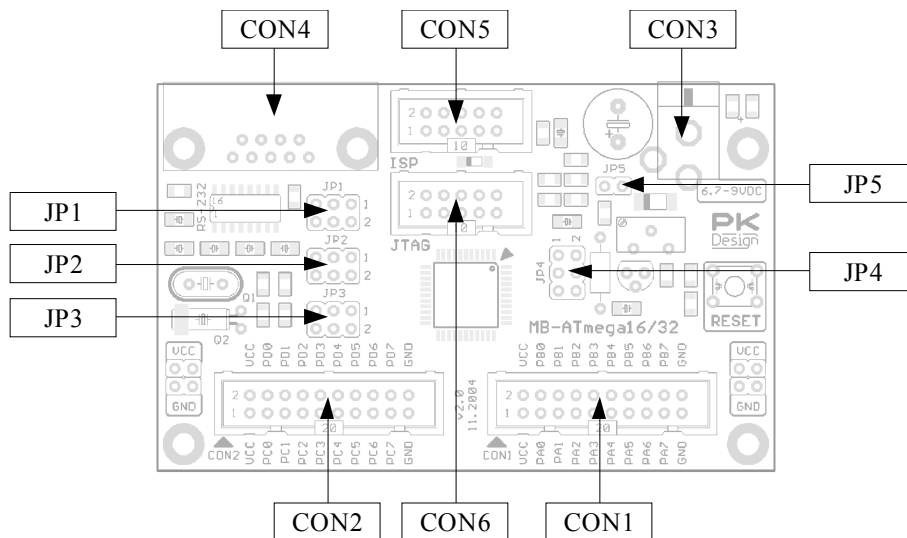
CON4
CON5
CON3
JP1
JP2
JP3
JP5
JP4
CON2
CON6
CON1

RS 232
16
1
JP1
1
2
JP2
1
2
JP3
1
2
Q1
Q2
2
1
10
ISP
2
1
10
JTAG
JP5
6.7-9VDC
PK
Design
JP4
1 2
RESET
MB-ATmega16/32
VCC
GND
VCC PD0 PD1 PD2 PD3 PD4 PD5 PD6 PD7 GND
2
1
20
CON2 VCC PC0 PC1 PC2 PC3 PC4 PC5 PC6 PC7 GND
v2.0
11.2004
VCC PB0 PB1 PB2 PB3 PB4 PB5 PB6 PB7 GND
2
1
20
CON1 VCC PA0 PA1 PA2 PA3 PA4 PA5 PA6 PA7 GND
VCC
GND